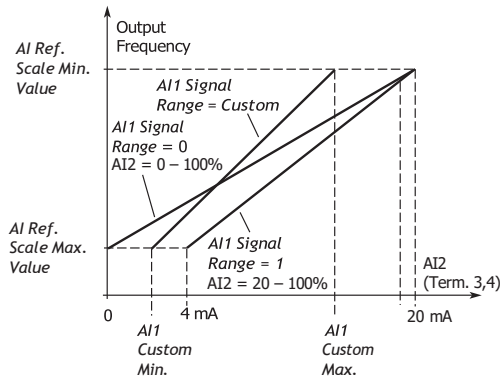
Output Frequency

AI Ref. Scale Min. Value

AI1 Signal Range = Custom

AI1 Signal Range = 0
AI2 = 0 – 100%

AI Ref. Scale Max. Value

AI1 Signal Range = 1
AI2 = 20 – 100%

AI2 (Term. 3,4)

0

4 mA

20 mA

AI1 Custom Min.

AI1 Custom Max.